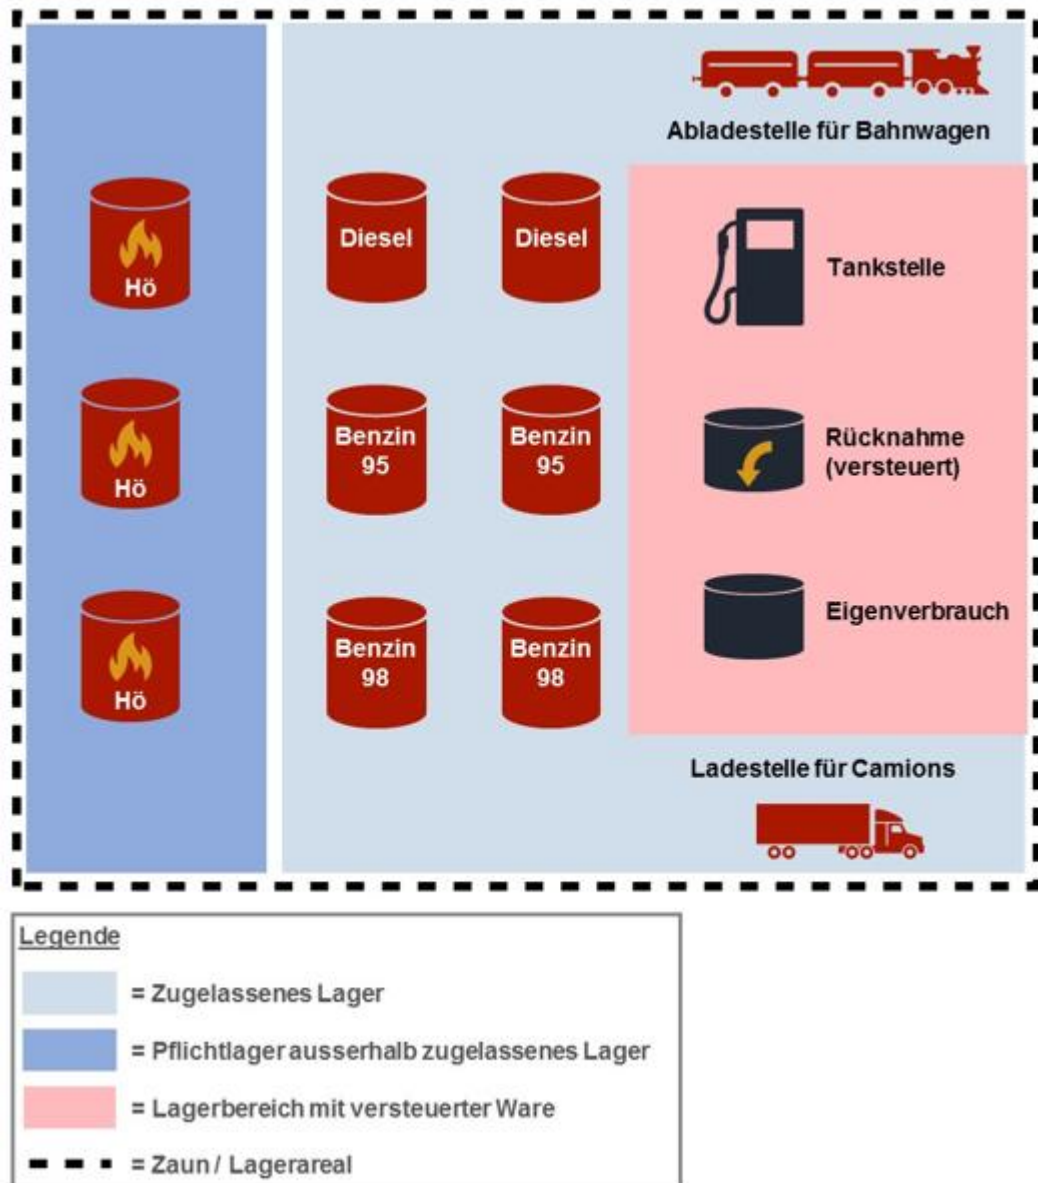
Abladestelle für Bahnwagen

Hö

Hö

Hö

Diesel

Diesel

Benzin 95

Benzin 95

Benzin 98

Benzin 98

Tankstelle

Rücknahme (versteuert)

Eigenverbrauch

Ladestelle für Camions

Legende

= Zugelassenes Lager

= Pflichtlager ausserhalb zugelassenes Lager

= Lagerbereich mit versteuerter Ware

= Zaun / Lagerareal